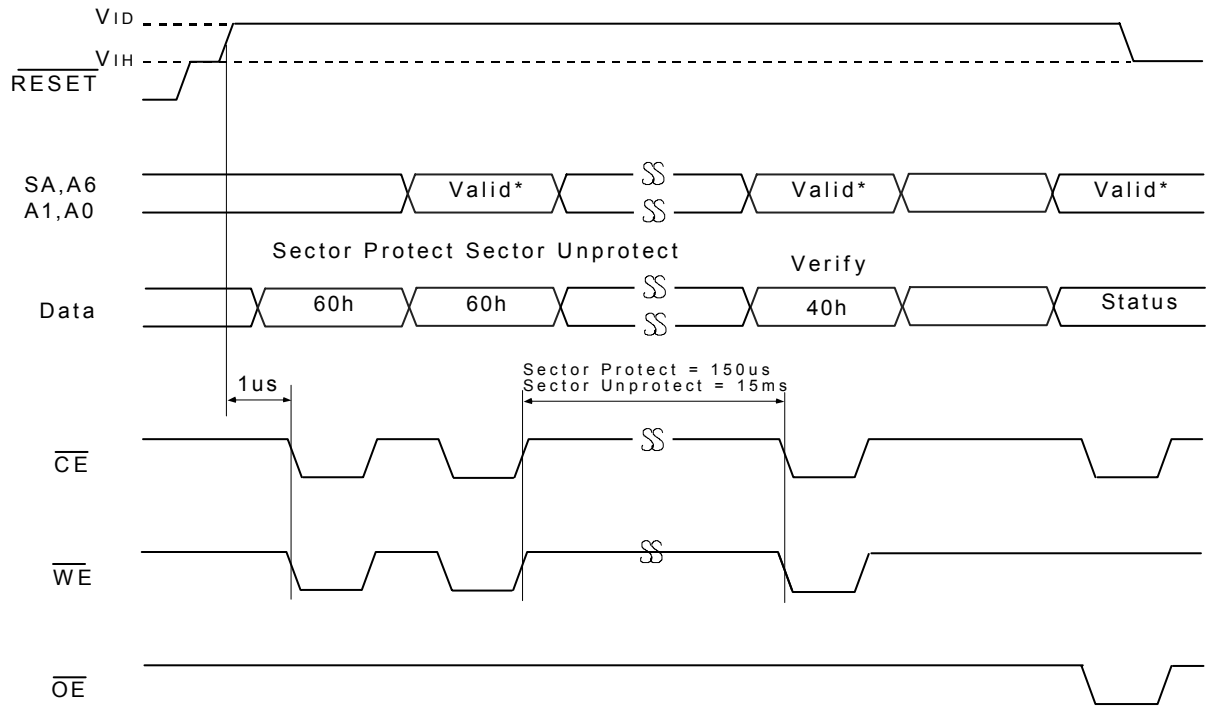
$V_{ID}$
$V_{IH}$
$\overline{RESET}$

SA,A6
A1,A0
Valid*
Valid*
Valid*

Sector Protect Sector Unprotect
Verify

Data
60h
60h
40h
Status

1us
Sector Protect = 150us
Sector Unprotect = 15ms

$\overline{CE}$

$\overline{WE}$

$\overline{OE}$